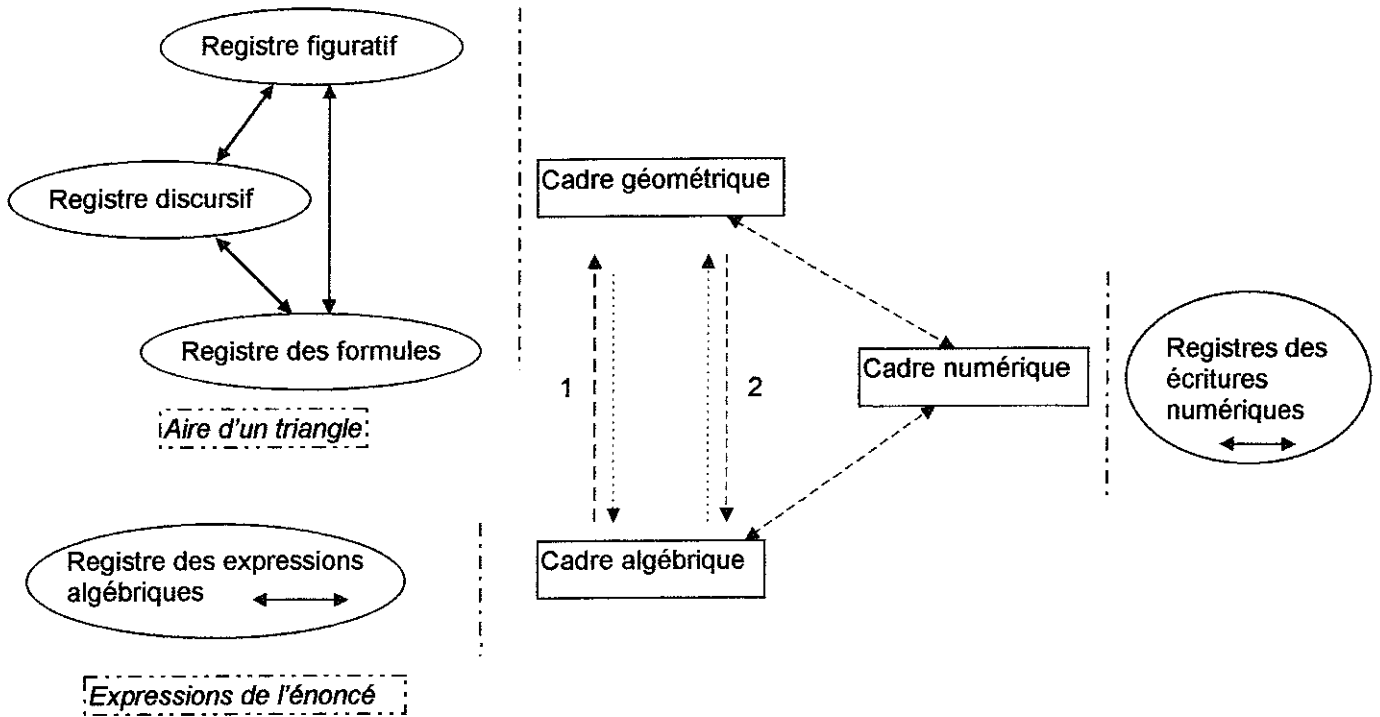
Registre figuratif

Registre discursif

Registre des formules

Aire d'un triangle

Cadre géométrique

1

2

Cadre numérique

Registres des écritures numériques

Cadre algébrique

Registre des expressions algébriques

Expressions de l'énoncé